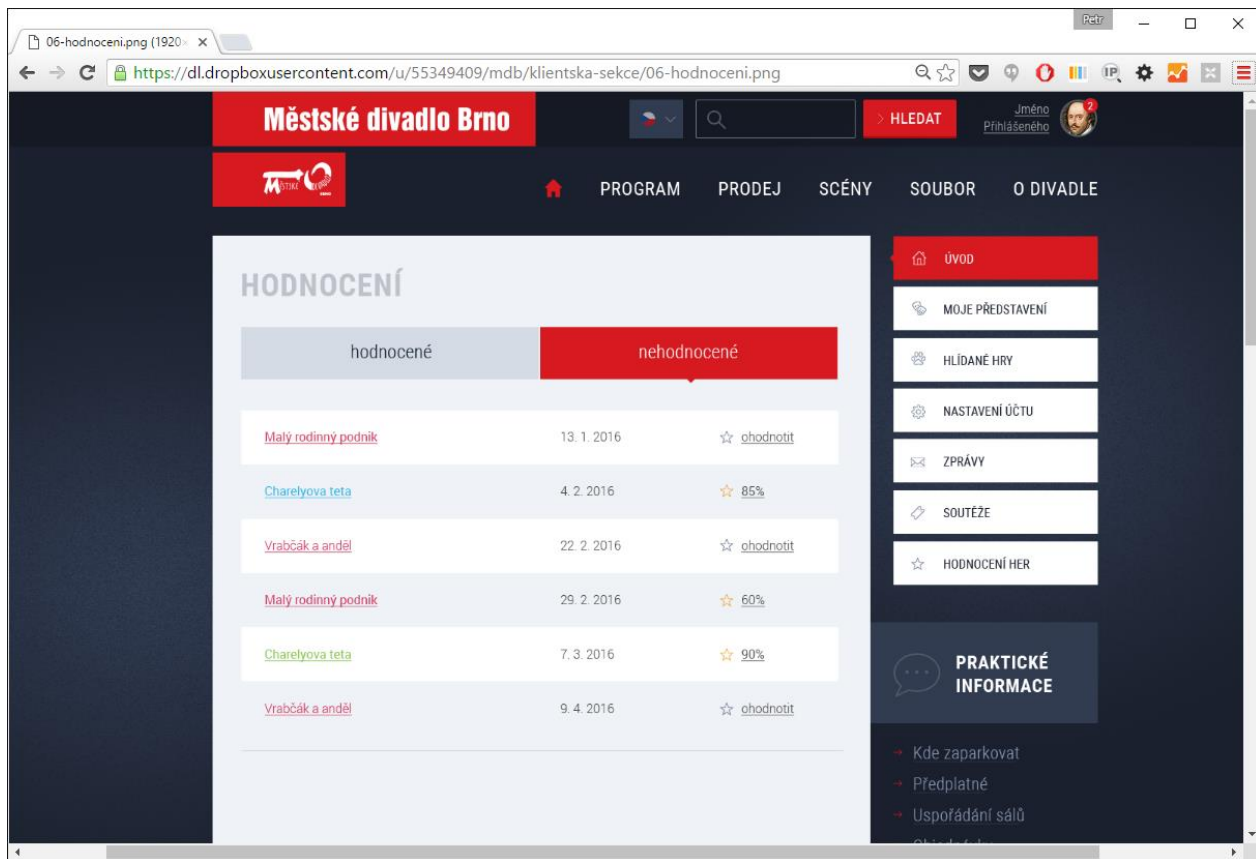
06-hodnoceni.png (1920×

Petr

https://dl.dropboxusercontent.com/u/55349409/mdb/klientska-sekce/06-hodnoceni.png

Městské divadlo Brno

HLEDAT

Jméno Přihlášeného

2

PROGRAM PRODEJ SCÉNY SOUBOR O DIVADLE

HODNOCENÍ

hodnocené

nehodnocené

| | | |
|---|---|---|
| Malý rodinný podnik | 13. 1. 2016 | ohodnotit |
| Charelyova teta | 4. 2. 2016 | 85% |
| Vrabčák a anděl | 22. 2. 2016 | ohodnotit |
| Malý rodinný podnik | 29. 2. 2016 | 60% |
| Charelyova teta | 7. 3. 2016 | 90% |
| Vrabčák a anděl | 9. 4. 2016 | ohodnotit |

ÚVOD

MOJE PŘEDSTAVENÍ

HLÍDANÉ HRY

NASTAVENÍ ÚČTU

ZPRÁVY

SOUTĚŽE

HODNOCENÍ HER

PRAKTICKÉ INFORMACE

Kde zaparkovat

Předplatné

Uspořádání sálů

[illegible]